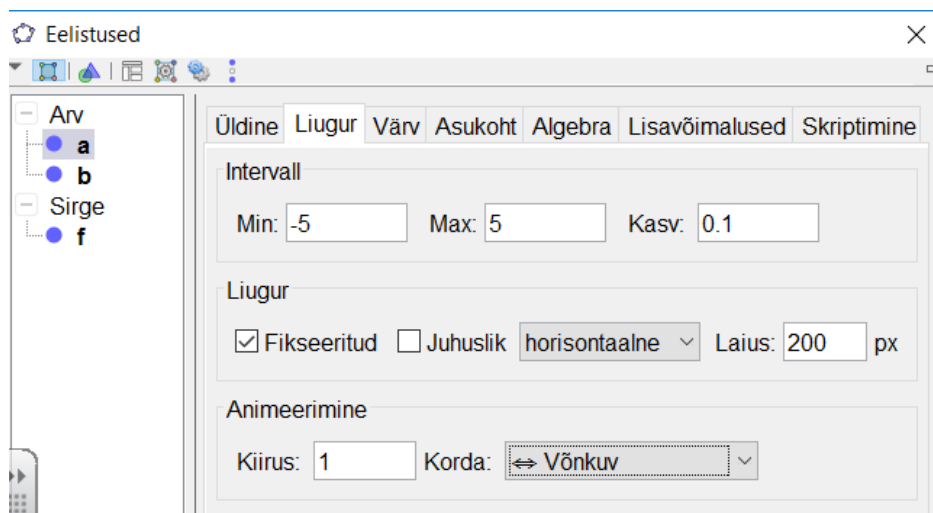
Eelistused

Arv
a
b
Sirge
f

Üldine Liugur Värv Asukoht Algebra Lisavõimalused Skriptimine

Intervall
Min: -5 Max: 5 Kasv: 0.1

Liugur
☑ Fikseeritud ☐ Juhuslik horisontaalne Laius: 200 px

Animeerimine
Kiirus: 1 Korda: ⇔ Võnkuv